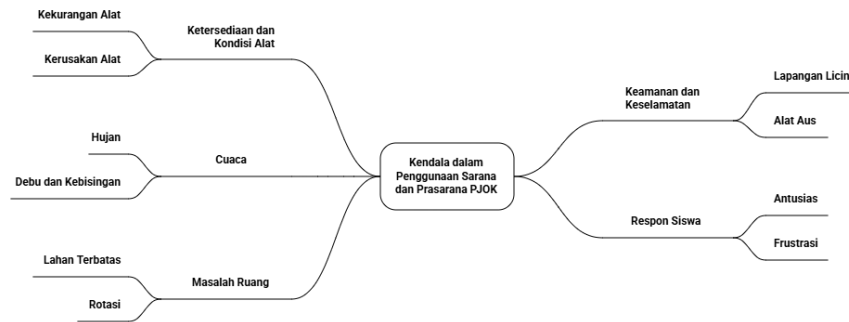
Kendala dalam Penggunaan Sarana dan Prasarana PJOK

Ketersediaan dan Kondisi Alat

Kekurangan Alat

Kerusakan Alat

Cuaca

Hujan

Debu dan Kebisingan

Masalah Ruang

Lahan Terbatas

Rotasi

Keamanan dan Keselamatan

Lapangan Licin

Alat Aus

Respon Siswa

Antusias

Frustrasi